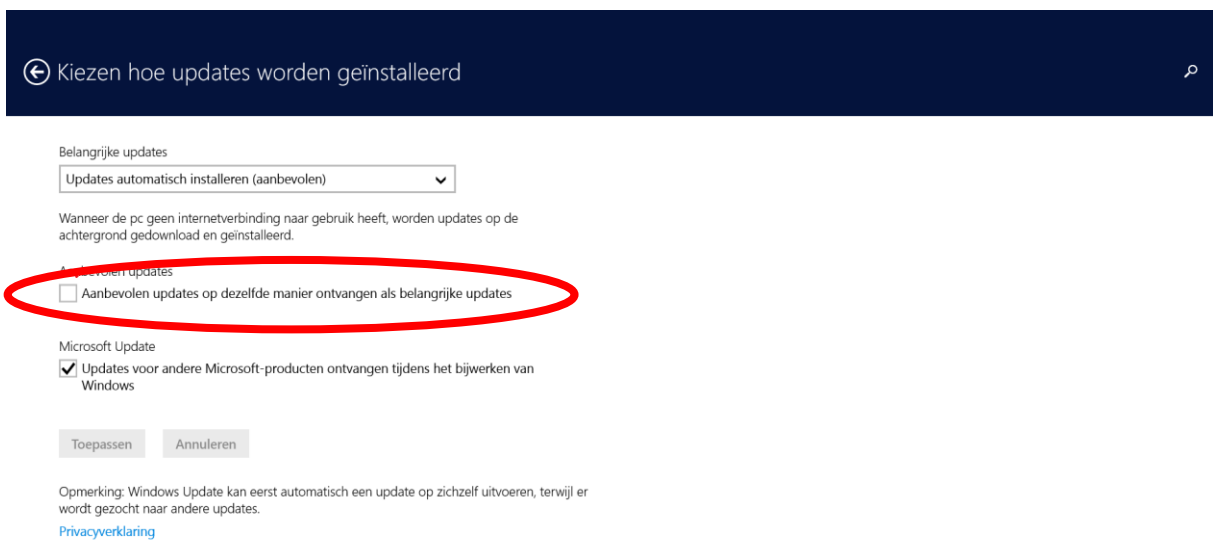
Kiezen hoe updates worden geïnstalleerd

Belangrijke updates

Updates automatisch installeren (aanbevolen)

Wanneer de pc geen internetverbinding naar gebruik heeft, worden updates op de achtergrond gedownload en geïnstalleerd.

Aanbevolen updates

Aanbevolen updates op dezelfde manier ontvangen als belangrijke updates

Microsoft Update

Updates voor andere Microsoft-producten ontvangen tijdens het bijwerken van Windows

Toepassen

Annuleren

Opmerking: Windows Update kan eerst automatisch een update op zichzelf uitvoeren, terwijl er wordt gezocht naar andere updates.

Privacyverklaring